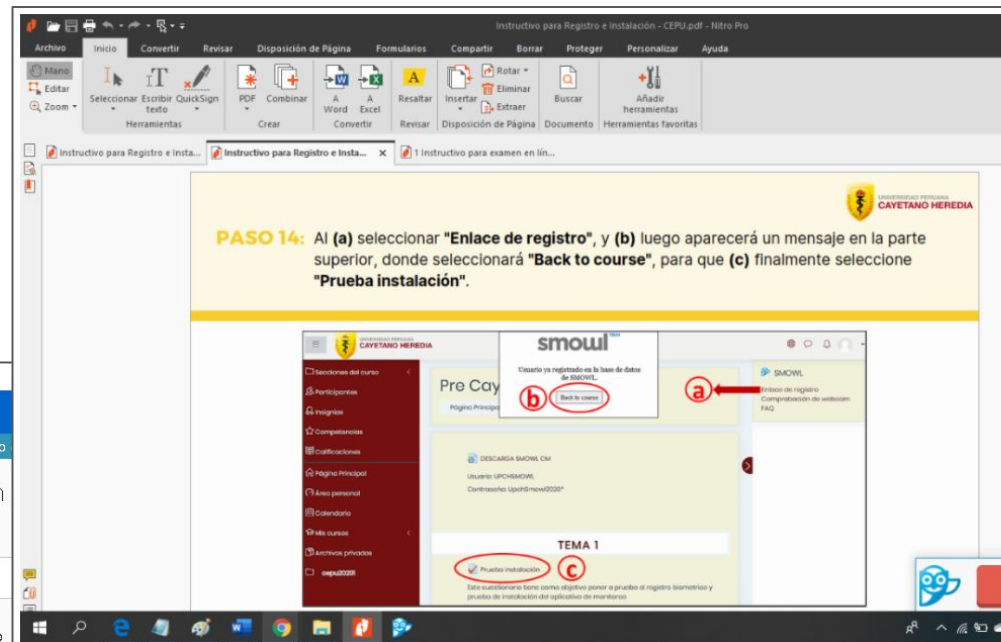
Instructivo para Registro e Instalación - CEPU.pdf - Nitro Pro

Archivo Inicio Convertir Revisar Disposición de Página Formularios Compartir Borrar Proteger Personalizar Ayuda

Mano Editar Zoom Seleccionar Escribir texto QuickSign Herramientas PDF Combinar Crear A Word A Excel Convertir Resaltar Revisar Insertar Rotar Eliminar Extraer Disposición de Página Buscar Documento Añadir herramientas Herramientas favoritas

Instructivo para Registro e Insta... Instructivo para Registro e Insta... × 1 Instructivo para examen en lín...

UNIVERSIDAD PERUANA CAYETANO HEREDIA

PASO 14: Al **(a)** seleccionar **"Enlace de registro"**, y **(b)** luego aparecerá un mensaje en la parte superior, donde seleccionará **"Back to course"**, para que **(c)** finalmente seleccione **"Prueba instalación"**.

UNIVERSIDAD PERUANA CAYETANO HEREDIA

smowl

Usuario ya registrado en la base de datos de SMOWL.

Back to course

(a) (b) (c)

Secciones del curso
Participantes
Insignias
Competencias
Calificaciones
Página Principal
Área personal
Calendario
Mis cursos
Archivos privados
cepu2020

Pre Cay

Página Principal

SMOWL
Enlace de registro
Comprobación de webcam
FAQ

DESCARGA SMOWL CM
Usuario: UPCHSMOWL
Contraseña: Upch$mowl2020*

TEMA 1

Prueba instalación

Este cuestionario tiene como objetivo poner a prueba el registro biométrico y prueba de instalación del aplicativo de monitoreo